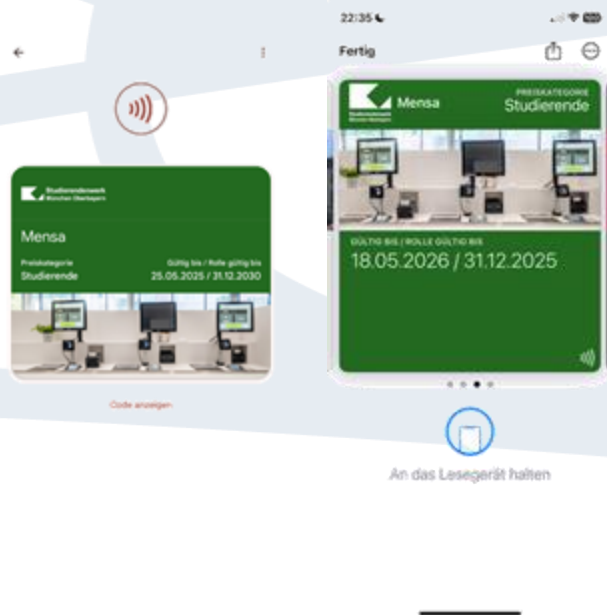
Studierendenwerk München Oberbayern

Mensa

Preiskategorie
Studierende

Gültig bis / Rolle gültig bis
25.05.2025 / 31.12.2030

Code anzeigen

22:35

Fertig

Studierendenwerk München Oberbayern

Mensa

PREISKATEGORIE
Studierende

GÜLTIG BIS / ROLLE GÜLTIG BIS
18.05.2026 / 31.12.2025

An das Lesegerät halten